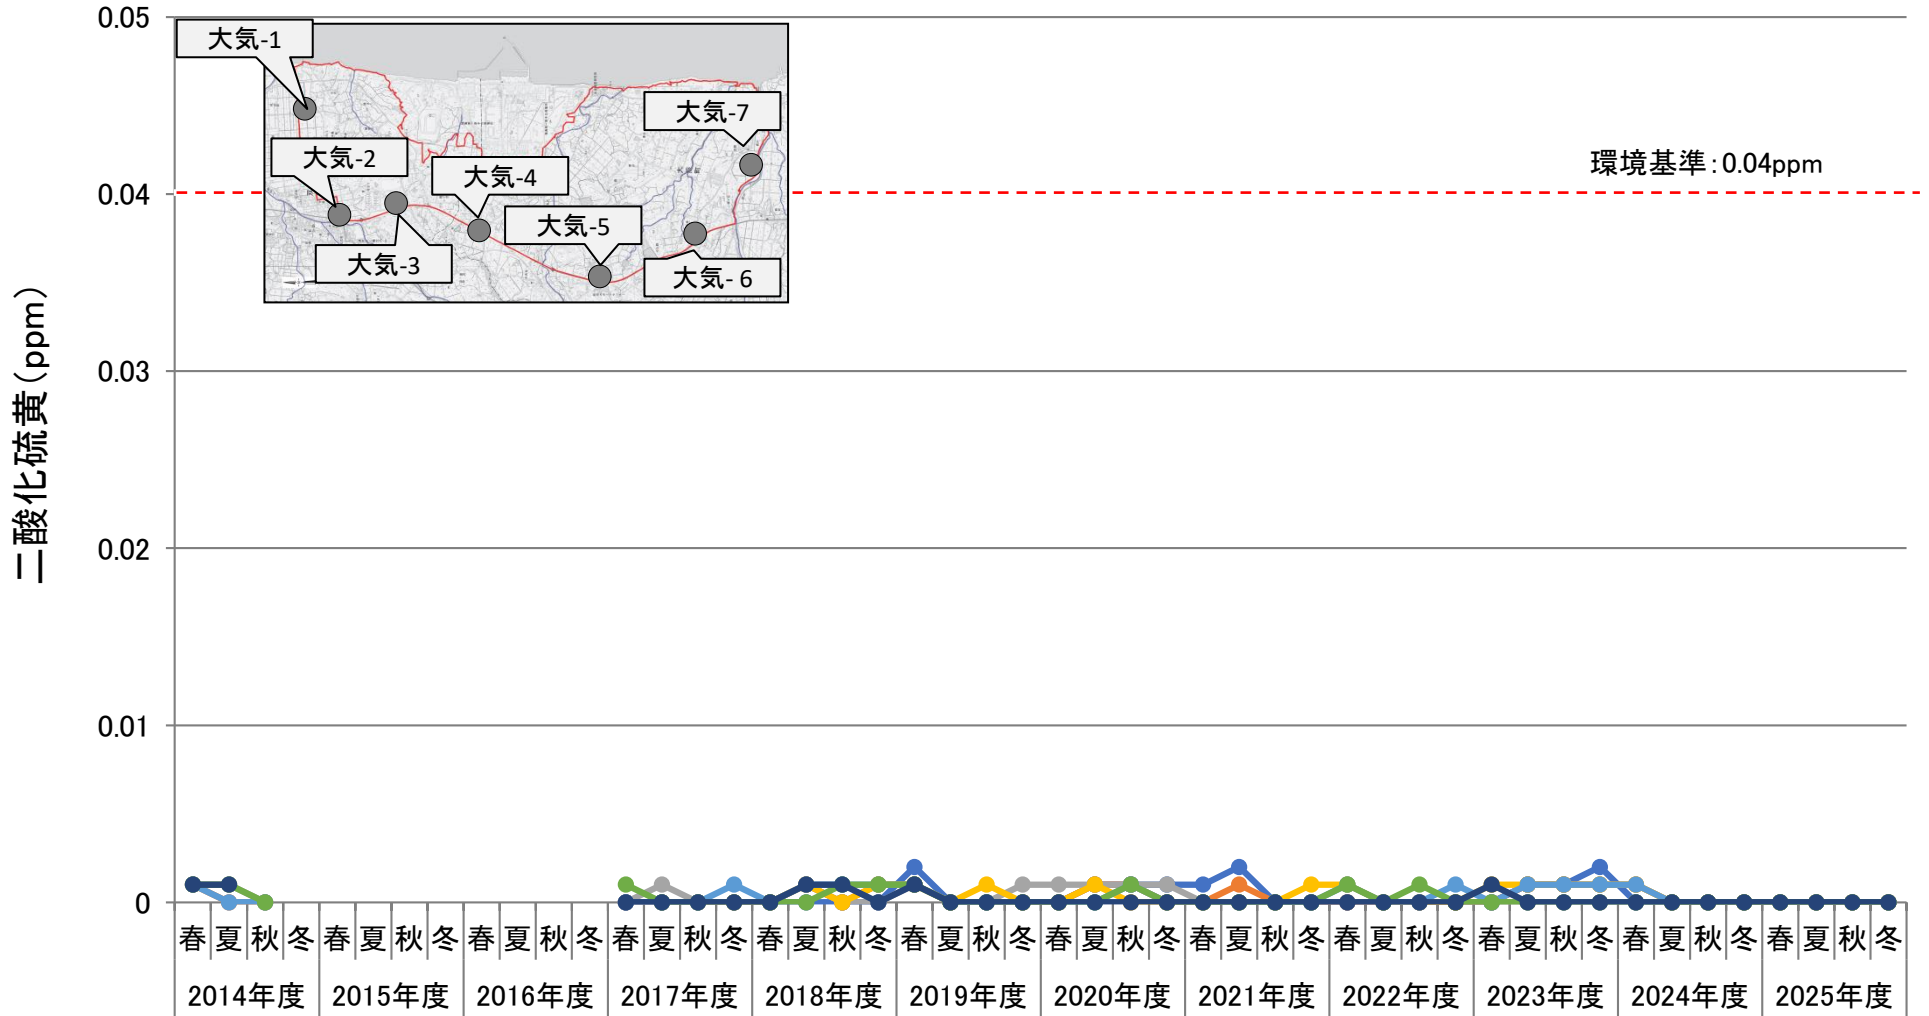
二酸化硫黄(ppm)

0.05
0.04
0.03
0.02
0.01
0

大気-1
大気-2
大気-3
大気-4
大気-5
大気-6
大気-7

環境基準:0.04ppm

| 春 | 夏 | 秋 | 冬 | 春 | 夏 | 秋 | 冬 | 春 | 夏 | 秋 | 冬 | 春 | 夏 | 秋 | 冬 | 春 | 夏 | 秋 | 冬 | 春 | 夏 | 秋 | 冬 | 春 | 夏 | 秋 | 冬 | 春 | 夏 | 秋 | 冬 | 春 | 夏 | 秋 | 冬 | 春 | 夏 | 秋 | 冬 | 春 | 夏 | 秋 | 冬 | 春 | 夏 | 秋 | 冬 |
|---|---|---|---|---|---|---|---|---|---|---|---|---|---|---|---|---|---|---|---|---|---|---|---|---|---|---|---|---|---|---|---|---|---|---|---|---|---|---|---|---|---|---|---|---|---|---|---|
| 2014年度 | | | | 2015年度 | | | | 2016年度 | | | | 2017年度 | | | | 2018年度 | | | | 2019年度 | | | | 2020年度 | | | | 2021年度 | | | | 2022年度 | | | | 2023年度 | | | | 2024年度 | | | | 2025年度 | | | |